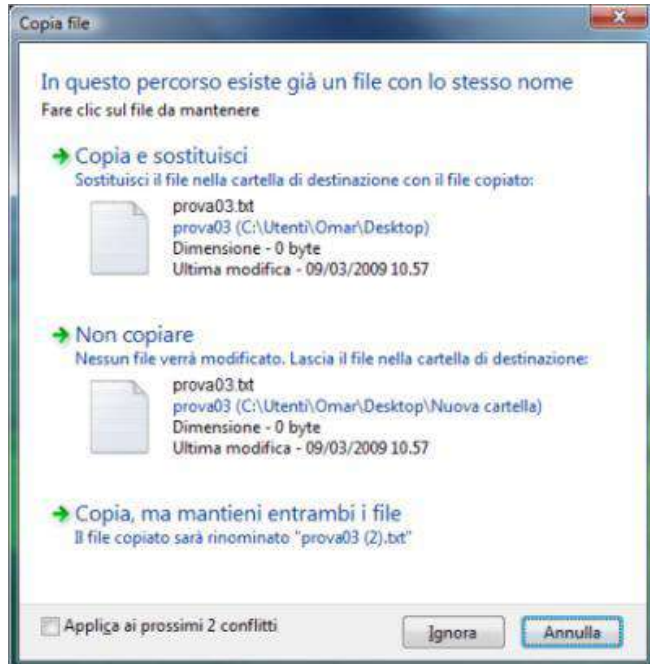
Copia file

In questo percorso esiste già un file con lo stesso nome
Fare clic sul file da mantenere

→ Copia e sostituisci
Sostituisci il file nella cartella di destinazione con il file copiato:

prova03.txt
prova03 (C:\Utenti\Omar\Desktop)
Dimensione - 0 byte
Ultima modifica - 09/03/2009 10.57

→ Non copiare
Nessun file verrà modificato. Lascia il file nella cartella di destinazione:

prova03.txt
prova03 (C:\Utenti\Omar\Desktop\Nuova cartella)
Dimensione - 0 byte
Ultima modifica - 09/03/2009 10.57

→ Copia, ma mantieni entrambi i file
Il file copiato sarà rinominato "prova03 (2).txt"

Applica ai prossimi 2 conflitti

Ignora

Annulla